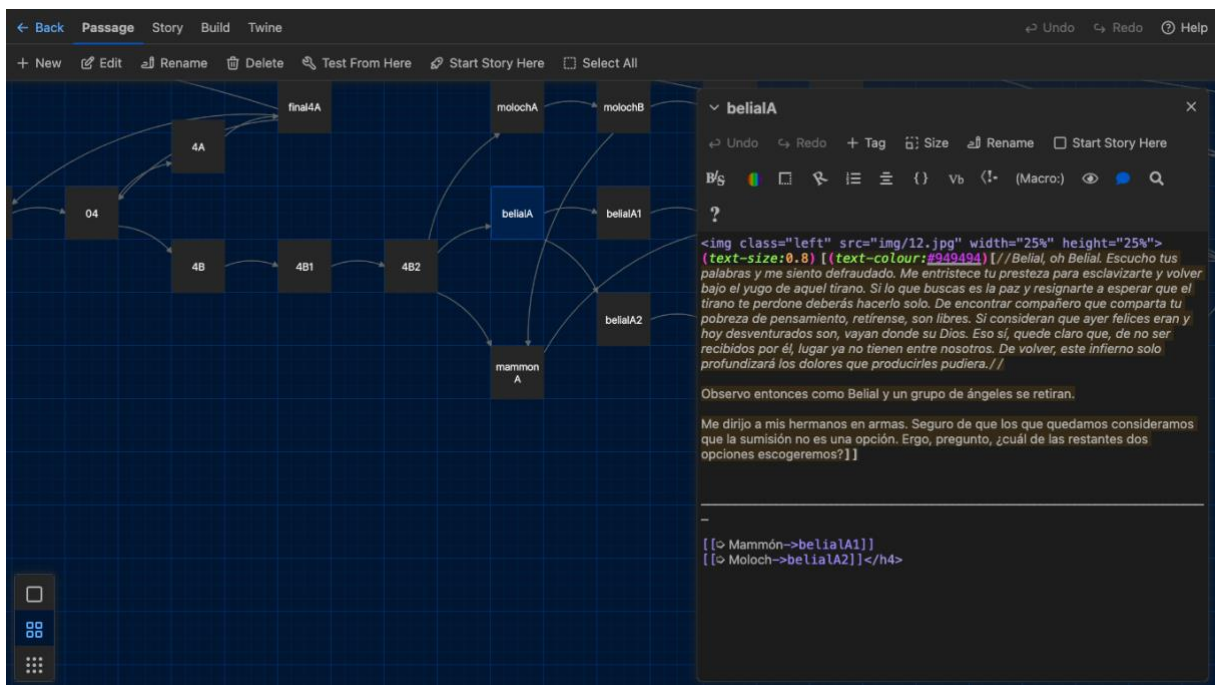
← Back Passage Story Build Twine
↩ Undo ↪ Redo ⓘ Help

+ New Edit Rename Delete Test From Here Start Story Here Select All

final4A
molochA
molochB
4A
04
belialA
belialA1
4B
4B1
4B2
belialA2
mammon A

belialA
×

↩ Undo ↪ Redo + Tag Size Rename Start Story Here

B/S (Macro:)

?

<img class="left" src="img/12.jpg" width="25%" height="25%">
(text-size:0.8) [(text-colour:#949494)[//Belial, oh Belial. Escucho tus palabras y me siento defraudado. Me entristece tu presteza para esclavizarte y volver bajo el yugo de aquel tirano. Si lo que buscas es la paz y resignarte a esperar que el tirano te perdone deberás hacerlo solo. De encontrar compañero que comparta tu pobreza de pensamiento, retírense, son libres. Si consideran que ayer felices eran y hoy desventurados son, vayan donde su Dios. Eso sí, quede claro que, de no ser recibidos por él, lugar ya no tienen entre nosotros. De volver, este infierno solo profundizará los dolores que producirles pudiera.//

Observo entonces como Belial y un grupo de ángeles se retiran.

Me dirijo a mis hermanos en armas. Seguro de que los que quedamos consideramos que la sumisión no es una opción. Ergo, pregunto, ¿cuál de las restantes dos opciones escogeremos?]]

_

[[➪ Mammón->belialA1]]
[[➪ Moloch->belialA2]]</h4>